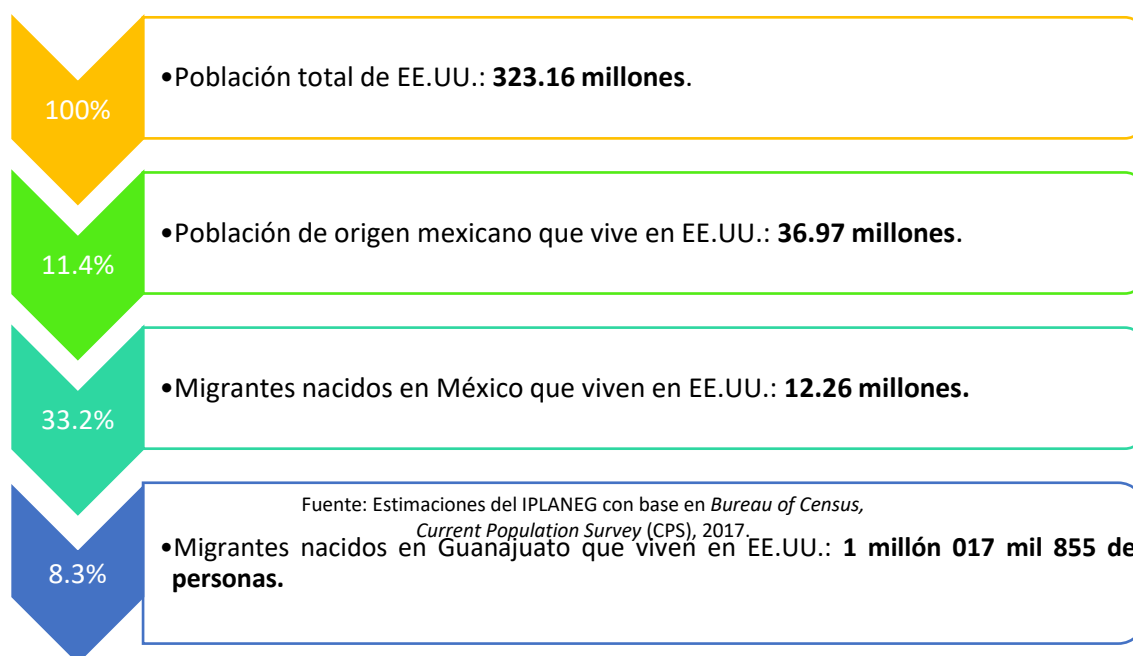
100%

•Población total de EE.UU.: **323.16 millones**.

11.4%

•Población de origen mexicano que vive en EE.UU.: **36.97 millones**.

33.2%

•Migrantes nacidos en México que viven en EE.UU.: **12.26 millones.**

8.3%

Fuente: Estimaciones del IPLANEG con base en *Bureau of Census, Current Population Survey* (CPS), 2017.

•Migrantes nacidos en Guanajuato que viven en EE.UU.: **1 millón 017 mil 855 de personas.**